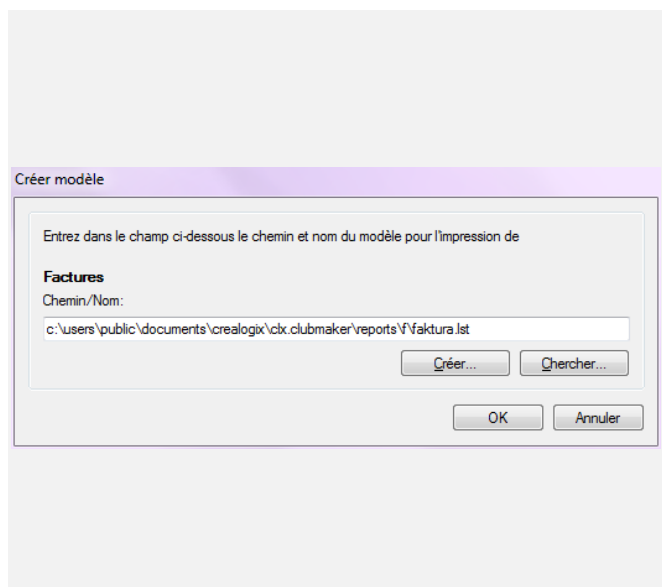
Créer modèle

Entrez dans le champ ci-dessous le chemin et nom du modèle pour l'impression de

Factures

Chemin/Nom:

c:\users\public\documents\crealogix\clx.clubmaker\reports\f\faktura.lst

Créer...

Chercher...

OK

Annuler